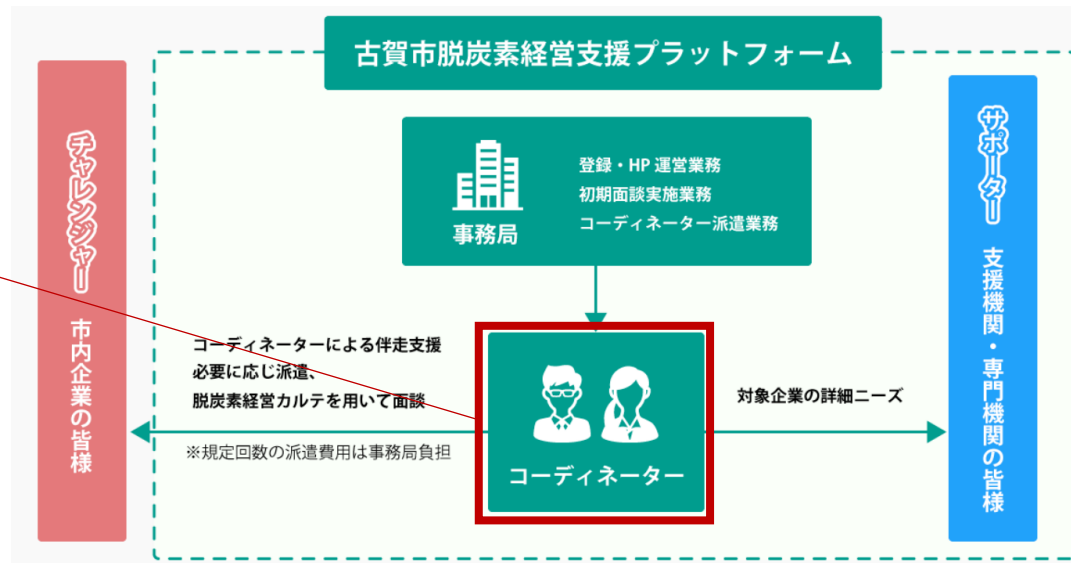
古賀市脱炭素経営支援プラットフォーム

チャレンジャー

市内企業の皆様

事務局

登録・HP 運営業務
初期面談実施業務
コーディネーター派遣業務

コーディネーターによる伴走支援
必要に応じ派遣、
脱炭素経営カルテを用いて面談

※規定回数の派遣費用は事務局負担

コーディネーター

対象企業の詳細ニーズ

サポーター

支援機関・専門機関の皆様